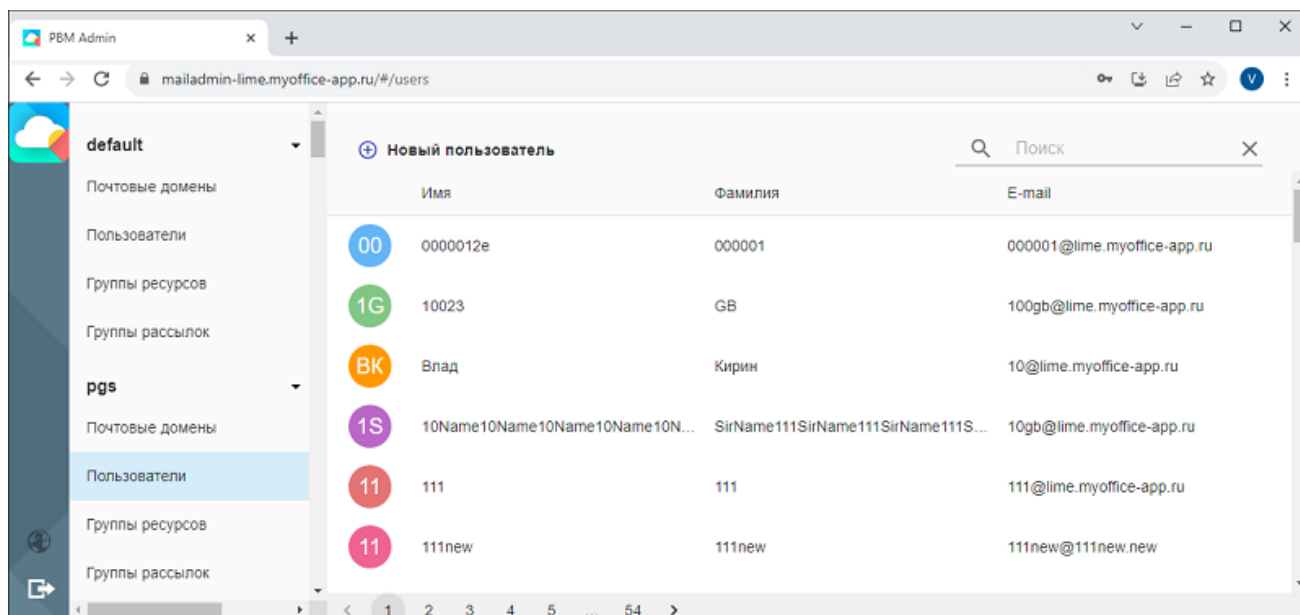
PBM Admin

mailadmin-lime.myoffice-app.ru/#/users

V

default

Почтовые домены

Пользователи

Группы ресурсов

Группы рассылок

pgs

Почтовые домены

Пользователи

Группы ресурсов

Группы рассылок

Новый пользователь

Поиск

| | Имя | Фамилия | E-mail |
|---|---|---|---|
| 00 | 0000012e | 000001 | 000001@lime.myoffice-app.ru |
| 1G | 10023 | GB | 100gb@lime.myoffice-app.ru |
| ВК | Влад | Кирин | 10@lime.myoffice-app.ru |
| 1S | 10Name10Name10Name10Name10N... | SirName111SirName111SirName111S... | 10gb@lime.myoffice-app.ru |
| 11 | 111 | 111 | 111@lime.myoffice-app.ru |
| 11 | 111new | 111new | 111new@111new.new |

1 2 3 4 5 ... 54